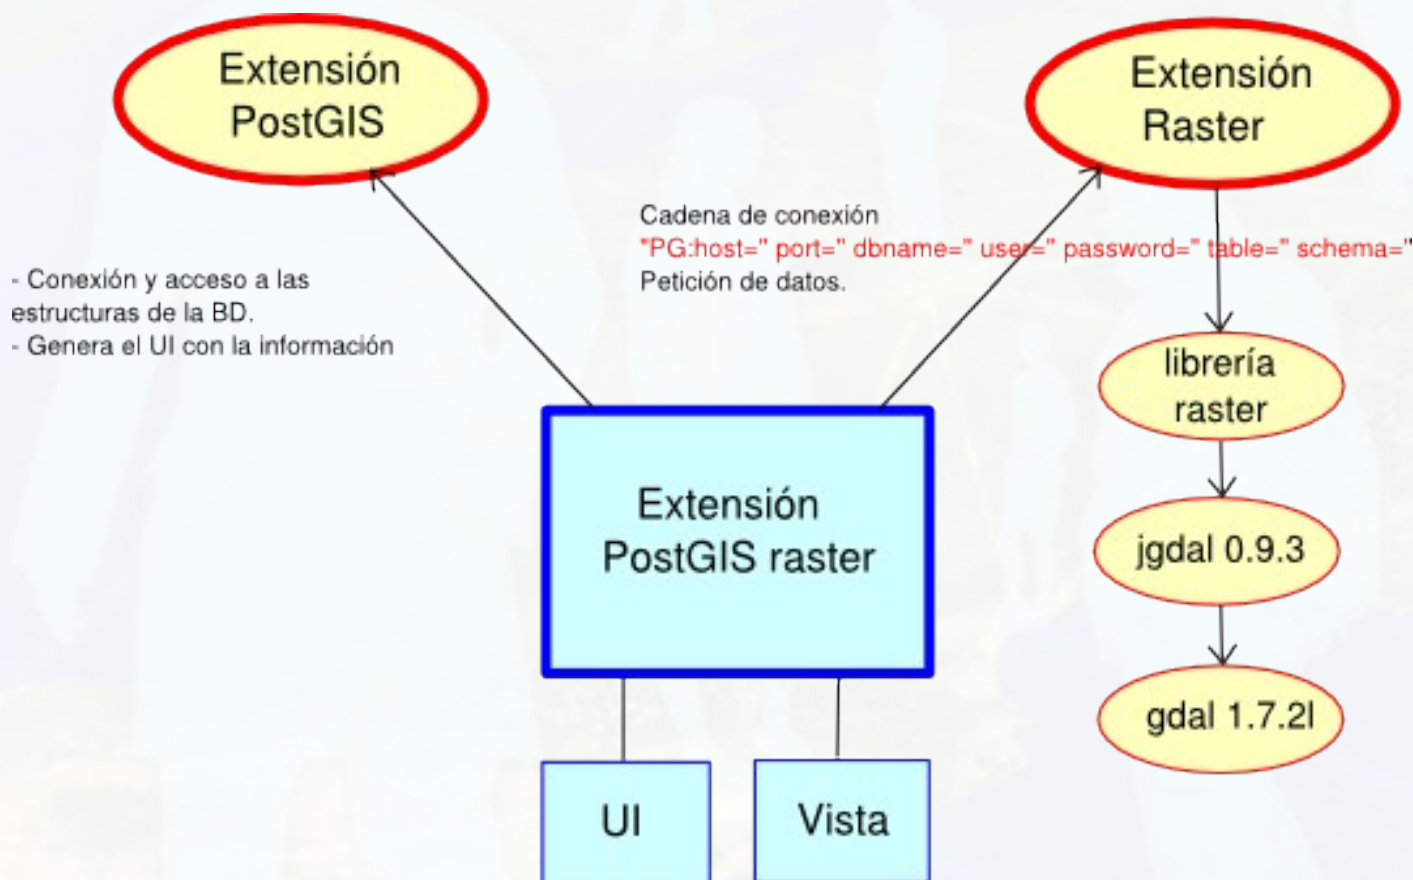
Extensión PostGIS

Extensión Raster

Cadena de conexión
"PG:host=" port=" dbname=" user=" password=" table=" schema="
Petición de datos.

- Conexión y acceso a las estructuras de la BD.
- Genera el UI con la información

librería raster

Extensión PostGIS raster

jgdal 0.9.3

gdal 1.7.2l

UI

Vista